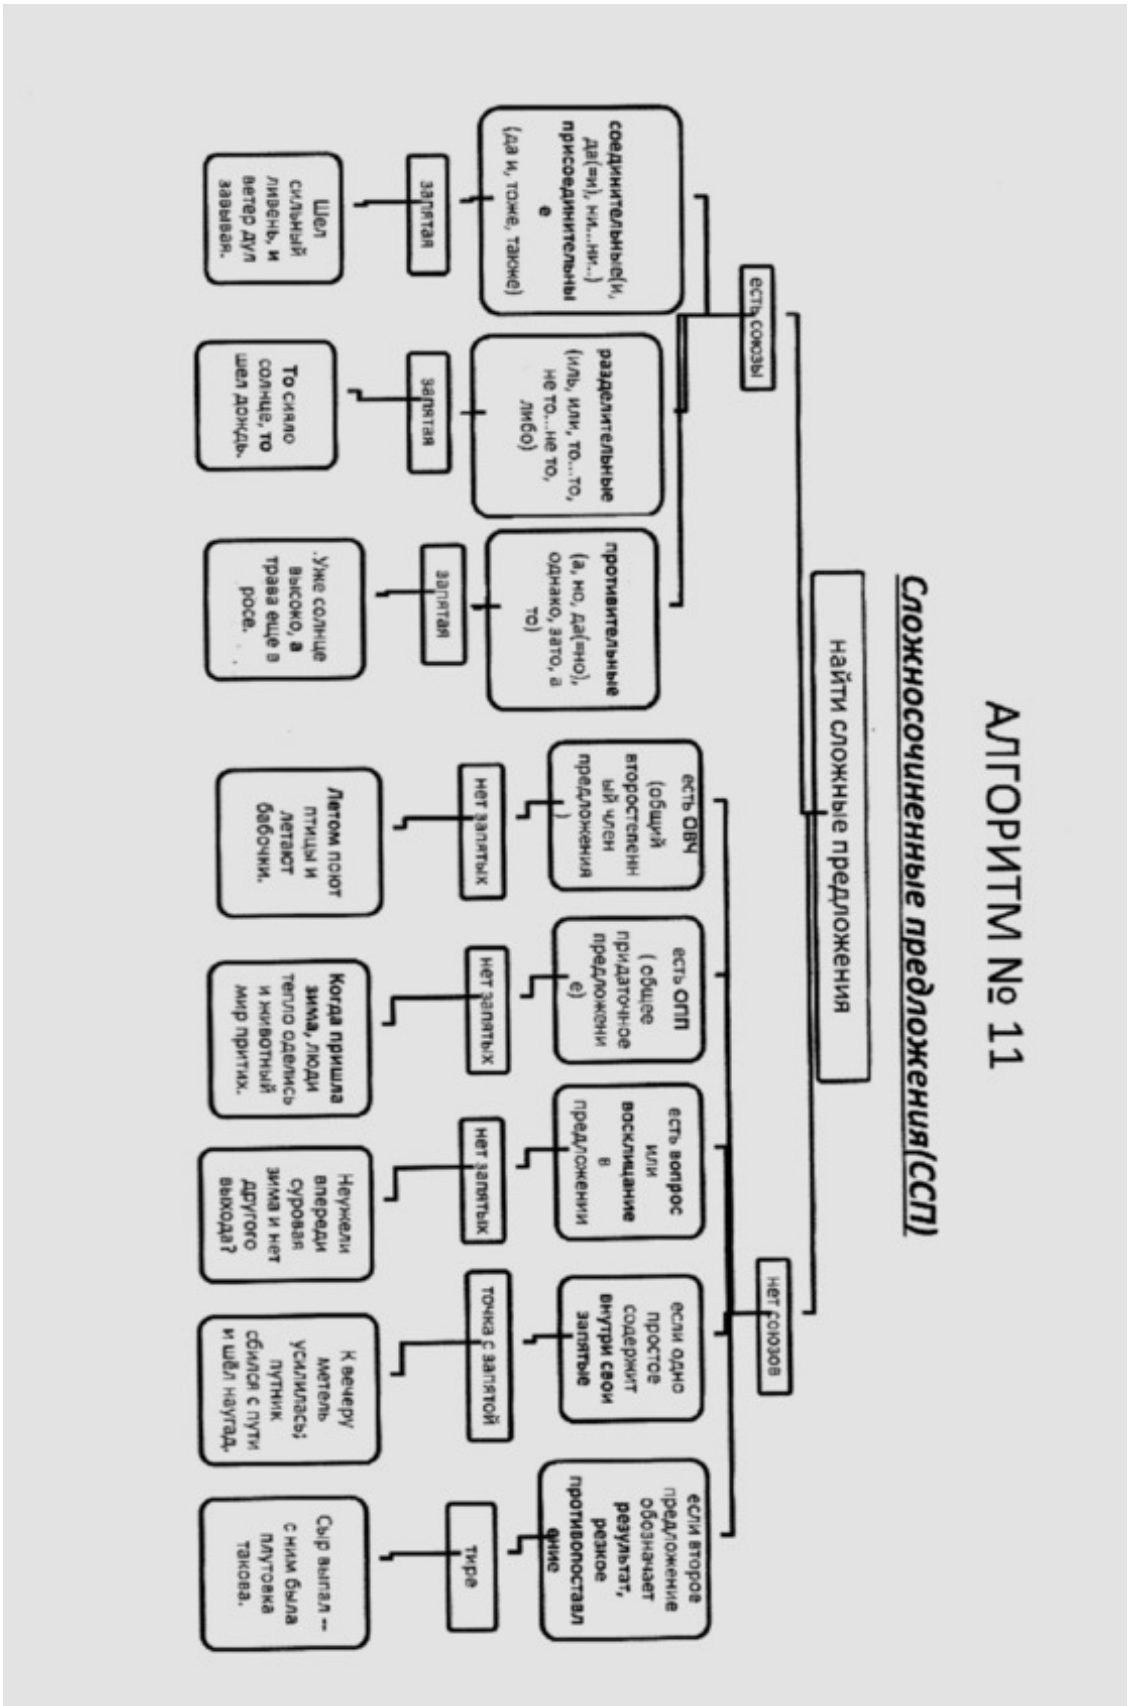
АЛГОРИТМ № 11

Сложносочиненные предложения(ССП)

найти сложные предложения

есть союзы

соединительные(и, да(=и), ни...ни...) присоединительные (да и, тоже, также)

запятая

Шел сильный ливень, и ветер дул завывая.

разделительные (иль, или, то...то, не то...не то, либо)

запятая

То сияло солнце, то шел дождь.

противительные (а, но, да(=но), однако, зато, а то)

запятая

Уже солнце высоко, а трава ещё в росе.

нет союзов

есть ОВЧ (общий второстепенный член предложения)

нет запятых

Летом поют птицы и летают бабочки.

есть СПП ( общее придаточное предложение)

нет запятых

Когда пришла зима, люди тепло оделись и животный мир притих.

есть вопрос или восклицание в предложении

нет запятых

Неужели впереди суровая зима и нет другого выхода?

если одно простое содержит внутри свои запятые

точка с запятой

К вечеру метель усилилась; путник сбился с пути и шёл наугад.

если второе предложение обозначает результат, резкое противопоставление

тире

Сыр выпал – с ним была плутовка такова.